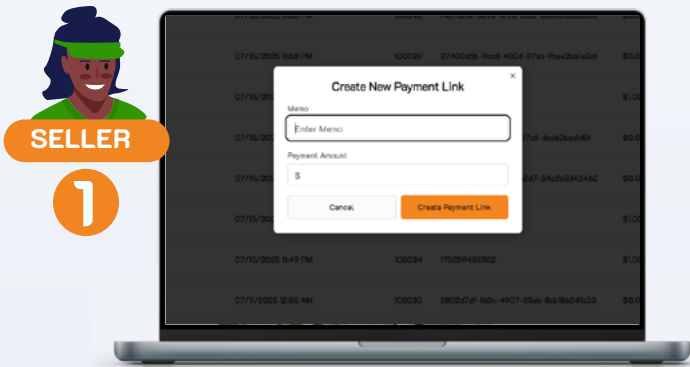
SELLER

1

07/15/2025 11:68 PM 100039 8740C45b-9cc6-402d-87ab-9bee2b6e2ef $0.0

07/15/2025 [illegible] $1.0

07/15/2025 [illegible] 7a6-de4b2bec148f $0.0

07/15/2025 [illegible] c47-34c2b3342462 $0.0

07/15/2025 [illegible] $1.0

07/15/2025 11:49 PM 100034 175259455502 $1.0

07/11/2025 12:05 AM 100033 2802d7af-160c-4907-05ab-8cb18c04c03 $0.0

Create New Payment Link

×

Memo

Enter Memo

Payment Amount

$

Cancel

Create Payment Link